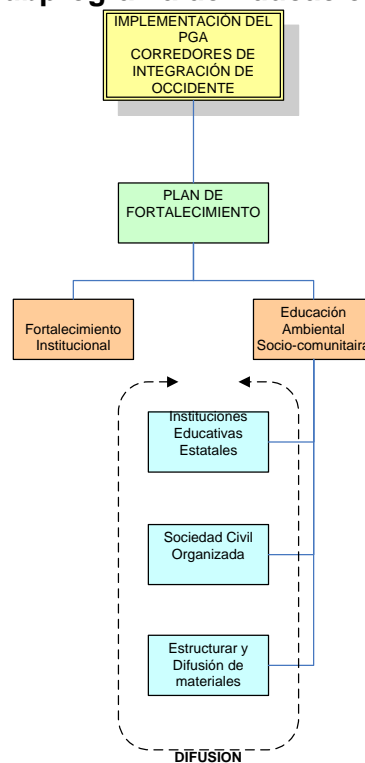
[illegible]

IMPLEMENTACIÓN DEL PGA CORREDORES DE INTEGRACIÓN DE OCCIDENTE

PLAN DE FORTALECIMIENTO

Fortalecimiento Institucional

Educación Ambiental Socio-comunitaira

Instituciones Educativas Estatales

Sociedad Civil Organizada

Estructurar y Difusión de materiales

DIFUSION